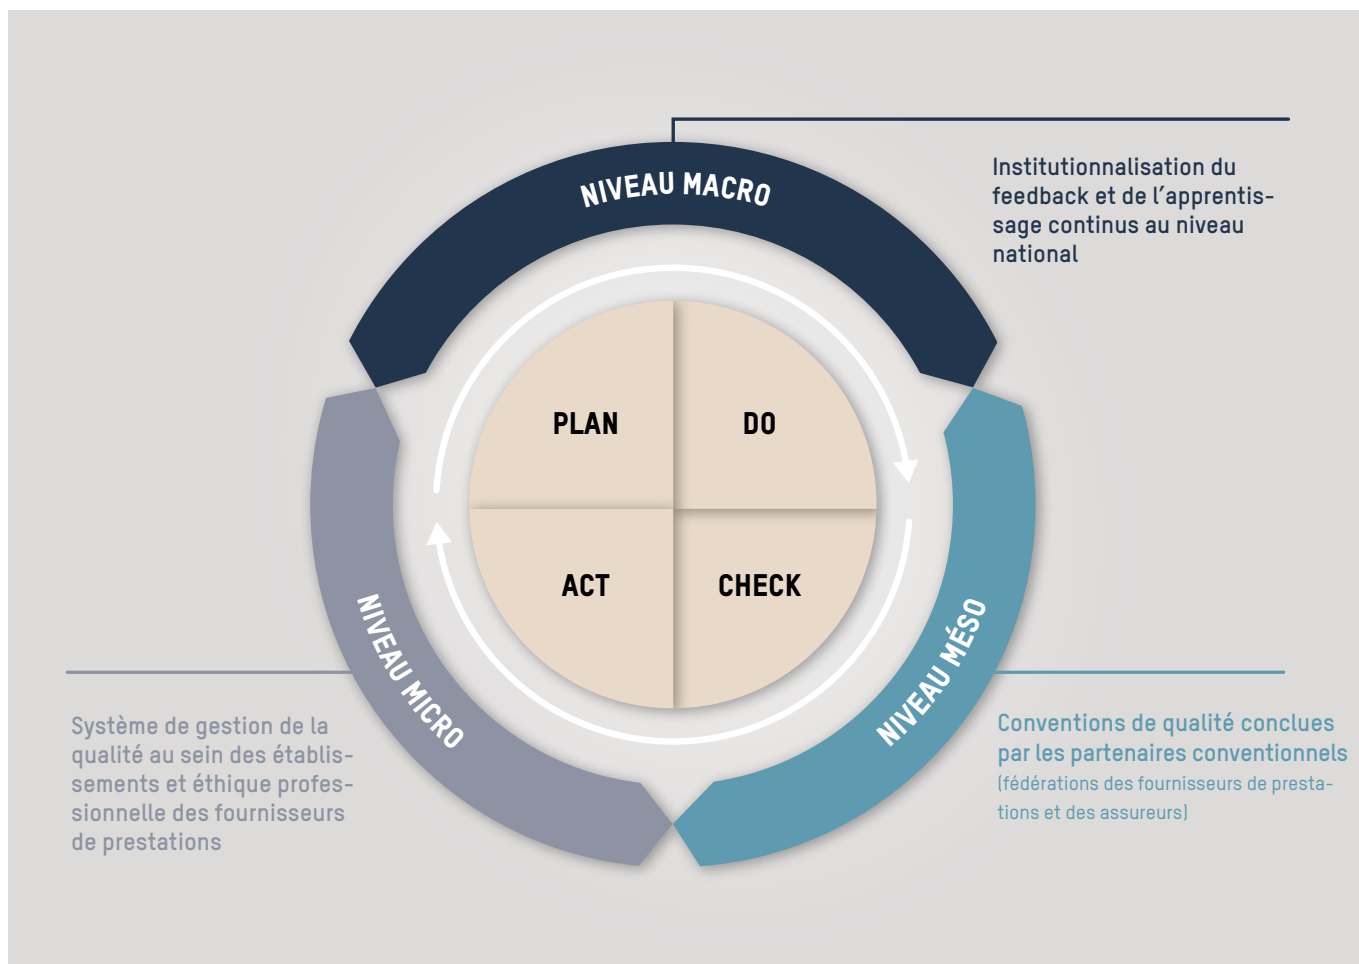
NIVEAU MACRO

Institutionnalisation du feedback et de l'apprentissage continus au niveau national

PLAN

DO

ACT

CHECK

NIVEAU MICRO

NIVEAU MÉSO

Système de gestion de la qualité au sein des établissements et éthique professionnelle des fournisseurs de prestations

Conventions de qualité conclues par les partenaires conventionnels
(fédérations des fournisseurs de prestations et des assureurs)